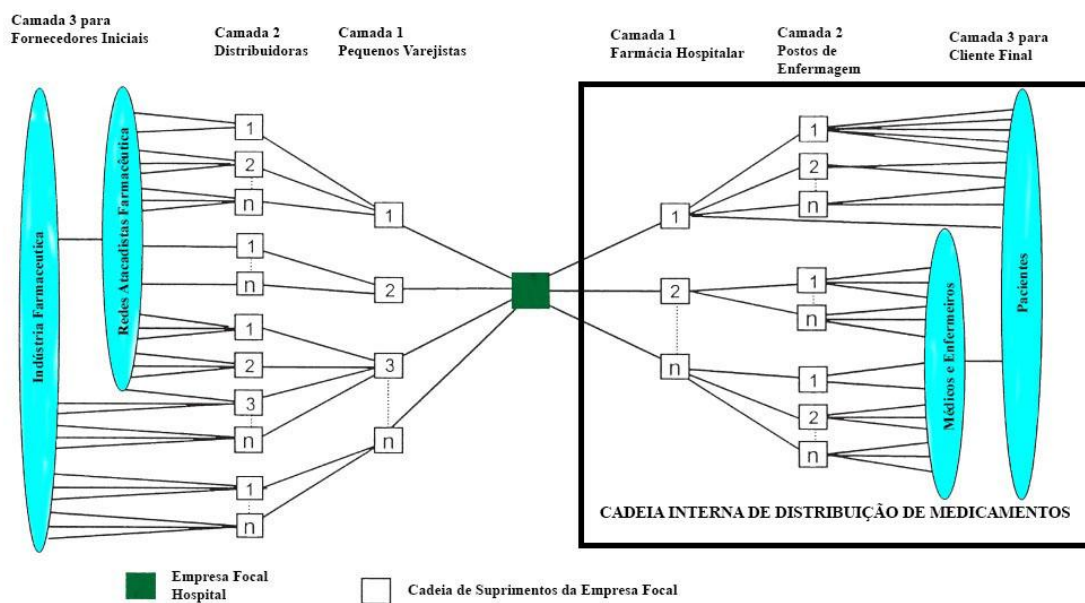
Camada 3 para Fornecedores Iniciais

Camada 2 Distribuidoras

Camada 1 Pequenos Varejistas

Camada 1 Farmácia Hospitalar

Camada 2 Postos de Enfermagem

Camada 3 para Cliente Final

Indústria Farmacêutica

Redes Atacadistas Farmacêutica

1
2
n
1
n
1
2
3
n
1
n

1
2
3
n

1
2
n

1
2
n
1
n
1
2
n

Médicos e Enfermeiros

Pacientes

CADEIA INTERNA DE DISTRIBUIÇÃO DE MEDICAMENTOS

Empresa Focal Hospital

Cadeia de Suprimentos da Empresa Focal